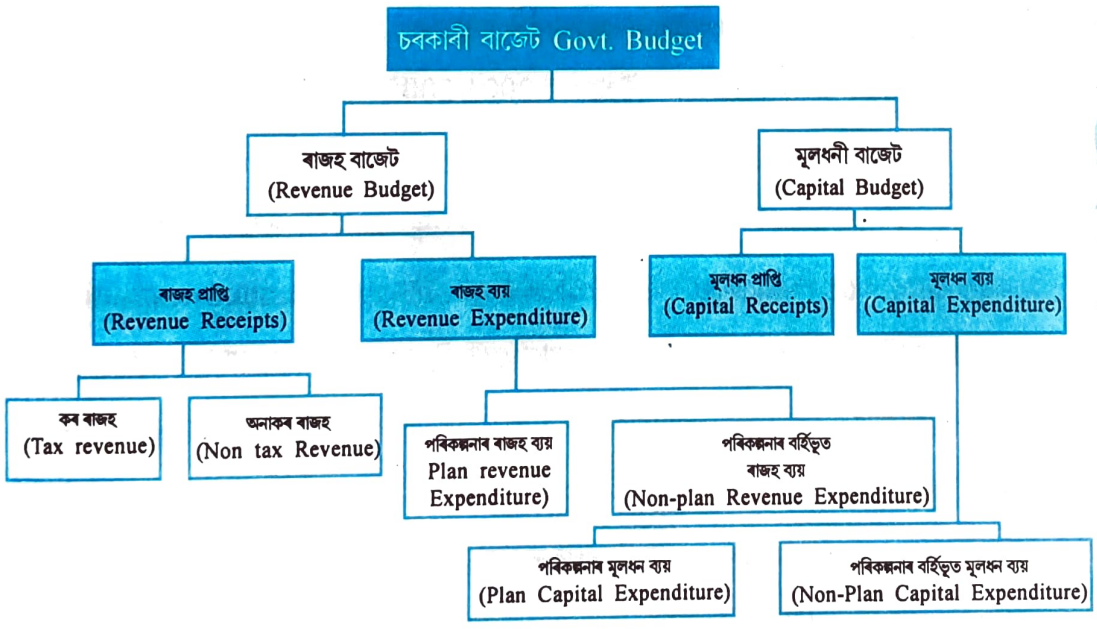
চৰকাৰী বাজেট Govt. Budget

ৰাজহ বাজেট
(Revenue Budget)

মূলধনী বাজেট
(Capital Budget)

ৰাজহ প্ৰাপ্তি
(Revenue Receipts)

ৰাজহ ব্যয়
(Revenue Expenditure)

মূলধন প্ৰাপ্তি
(Capital Receipts)

মূলধন ব্যয়
(Capital Expenditure)

কৰ ৰাজহ
(Tax revenue)

অনাকৰ ৰাজহ
(Non tax Revenue)

পৰিকল্পনাৰ ৰাজহ ব্যয়
Plan revenue Expenditure)

পৰিকল্পনাৰ বৰ্হিভূত ৰাজহ ব্যয়
(Non-plan Revenue Expenditure)

পৰিকল্পনাৰ মূলধন ব্যয়
(Plan Capital Expenditure)

পৰিকল্পনাৰ বৰ্হিভূত মূলধন ব্যয়
(Non-Plan Capital Expenditure)